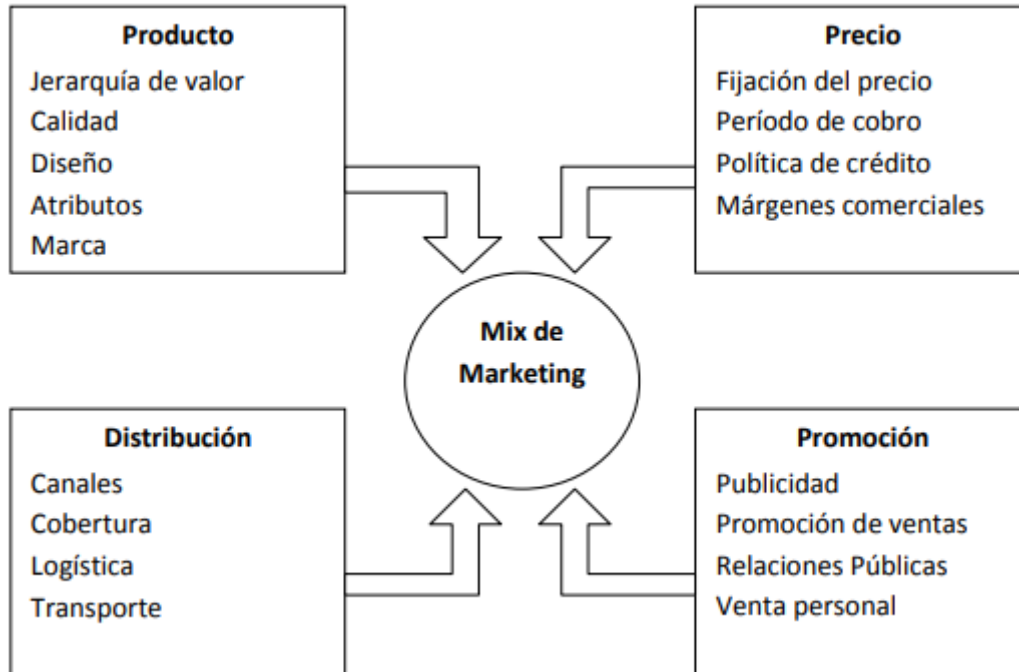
Producto
Jerarquía de valor
Calidad
Diseño
Atributos
Marca

Precio
Fijación del precio
Período de cobro
Política de crédito
Márgenes comerciales

Mix de Marketing

Distribución
Canales
Cobertura
Logística
Transporte

Promoción
Publicidad
Promoción de ventas
Relaciones Públicas
Venta personal